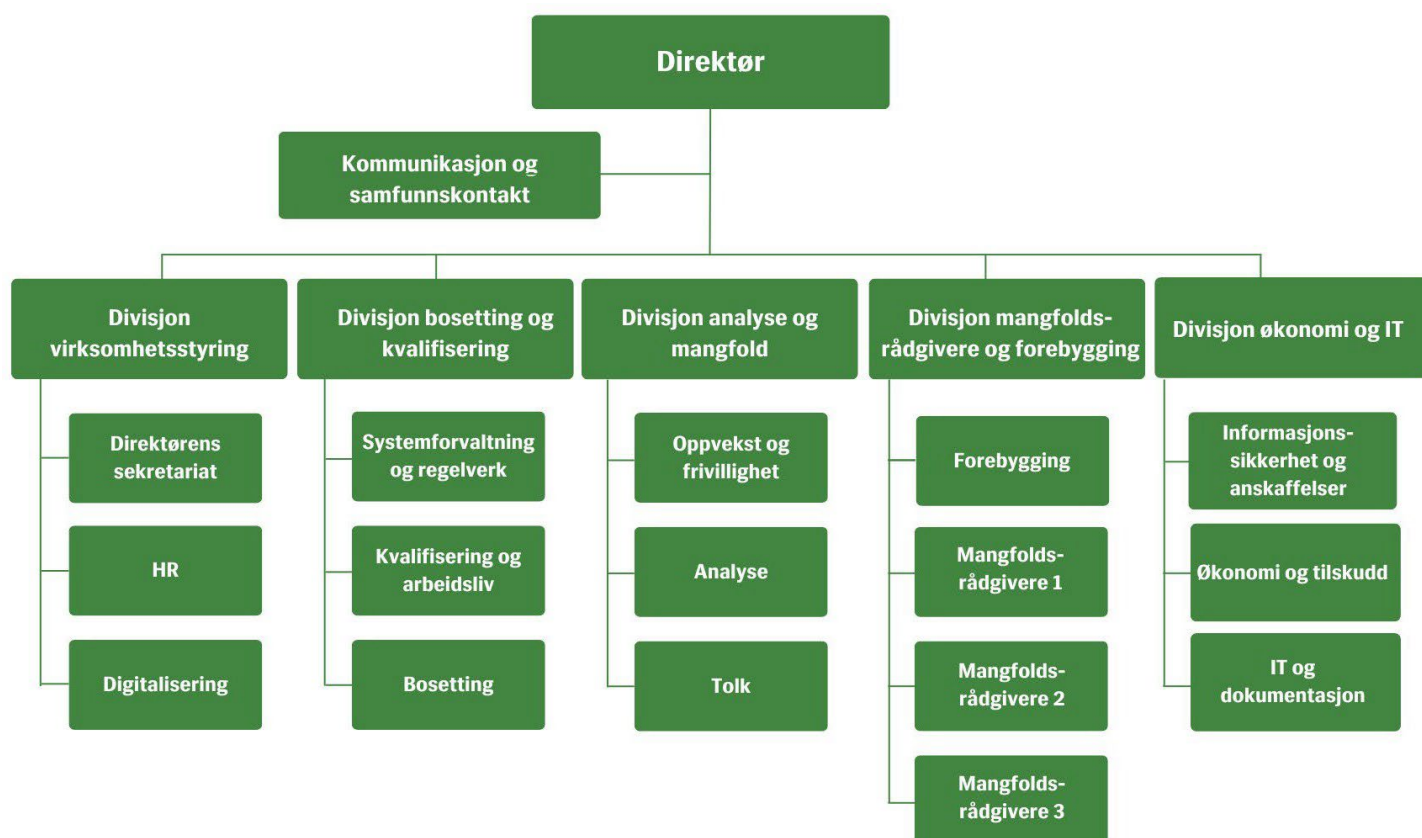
Direktør

Kommunikasjon og samfunnskontakt

Divisjon virksomhetsstyring

Direktørens sekretariat

HR

Digitalisering

Divisjon bosetting og kvalifisering

Systemforvaltning og regelverk

Kvalifisering og arbeidsliv

Bosetting

Divisjon analyse og mangfold

Oppvekst og frivillighet

Analyse

Tolk

Divisjon mangfoldsrådgivere og forebygging

Forebygging

Mangfoldsrådgivere 1

Mangfoldsrådgivere 2

Mangfoldsrådgivere 3

Divisjon økonomi og IT

Informasjonssikkerhet og anskaffelser

Økonomi og tilskudd

IT og dokumentasjon